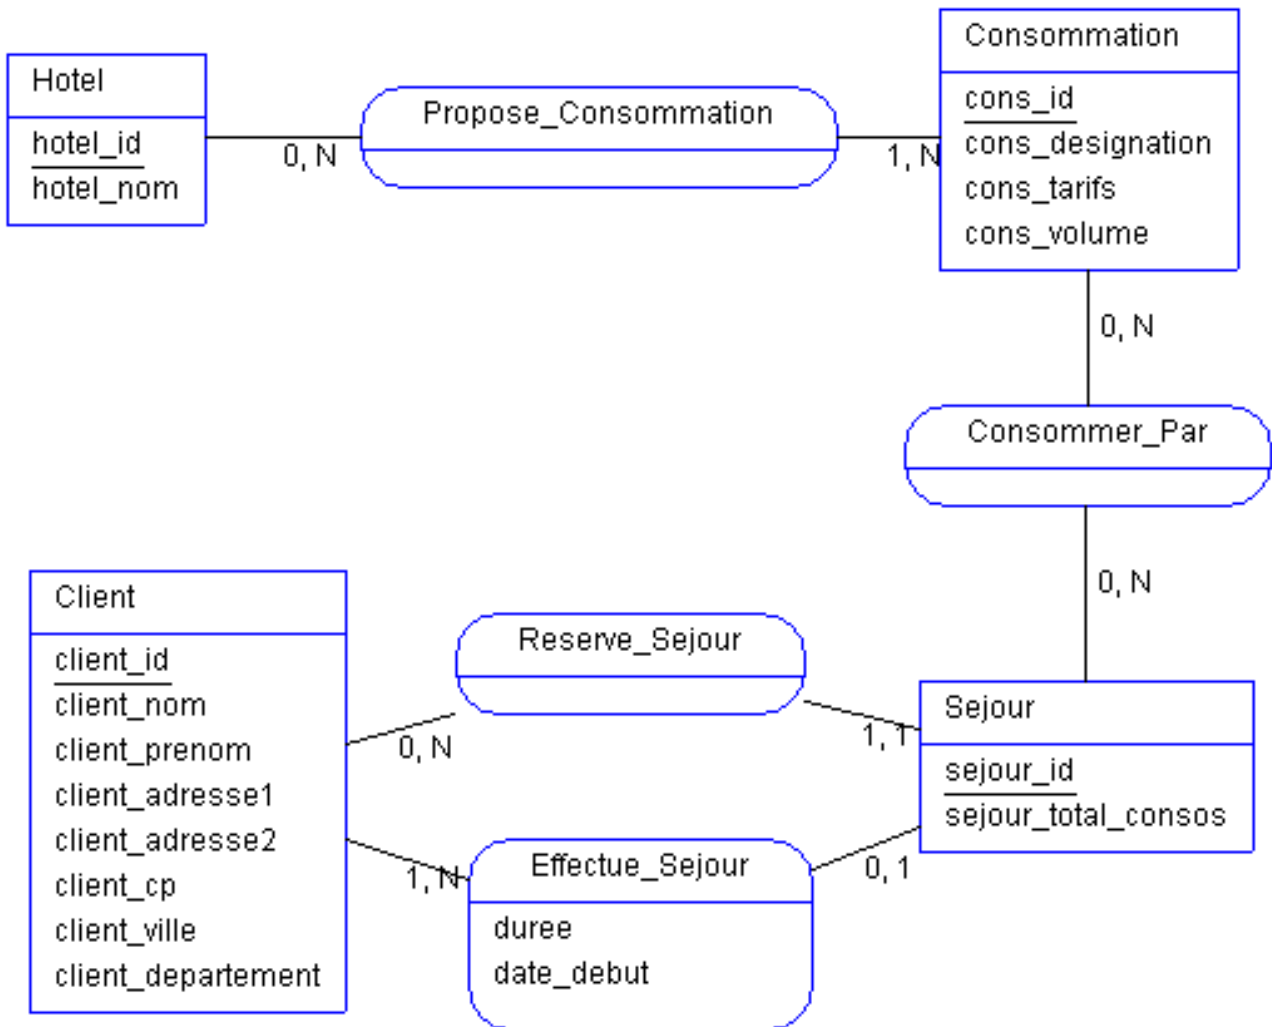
Hotel
hotel_id
hotel_nom

0, N

Propose_Consommation

1, N

Consommation
cons_id
cons_designation
cons_tarifs
cons_volume

0, N

Consommer_Par

0, N

Client
client_id
client_nom
client_prenom
client_adresse1
client_adresse2
client_cp
client_ville
client_departement

Reserve_Sejour

0, N

1, 1

Sejour
sejour_id
sejour_total_consos

1, N

Effectue_Sejour
duree
date_debut

0, 1